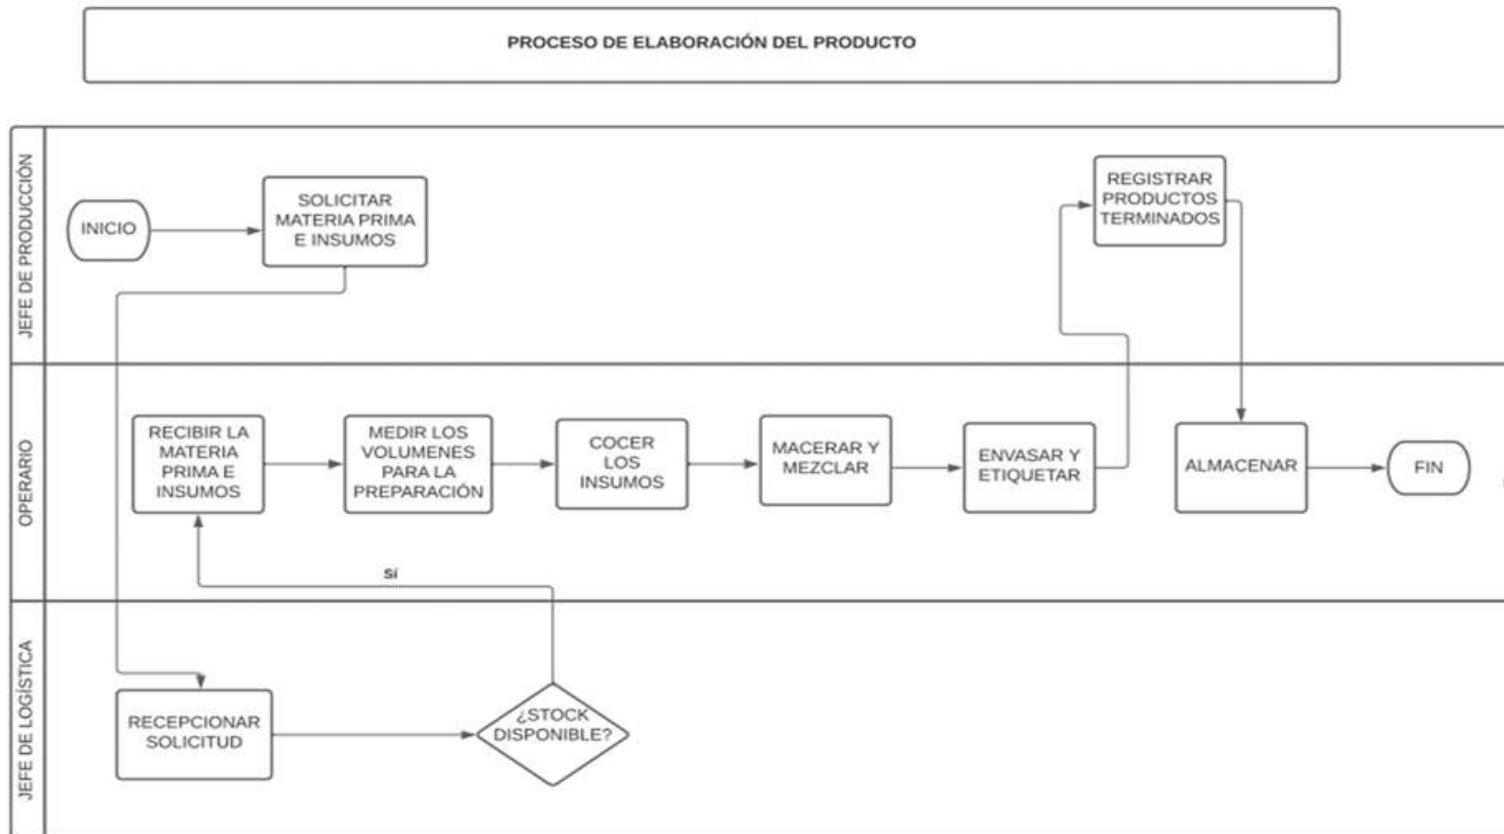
PROCESO DE ELABORACIÓN DEL PRODUCTO

JEFE DE PRODUCCIÓN

INICIO

SOLICITAR MATERIA PRIMA E INSUMOS

REGISTRAR PRODUCTOS TERMINADOS

OPERARIO

RECIBIR LA MATERIA PRIMA E INSUMOS

MEDIR LOS VOLUMENES PARA LA PREPARACIÓN

COCER LOS INSUMOS

MACERAR Y MEZCLAR

ENVASAR Y ETIQUETAR

ALMACENAR

FIN

SÍ

JEFE DE LOGÍSTICA

RECEPCIONAR SOLICITUD

¿STOCK DISPONIBLE?